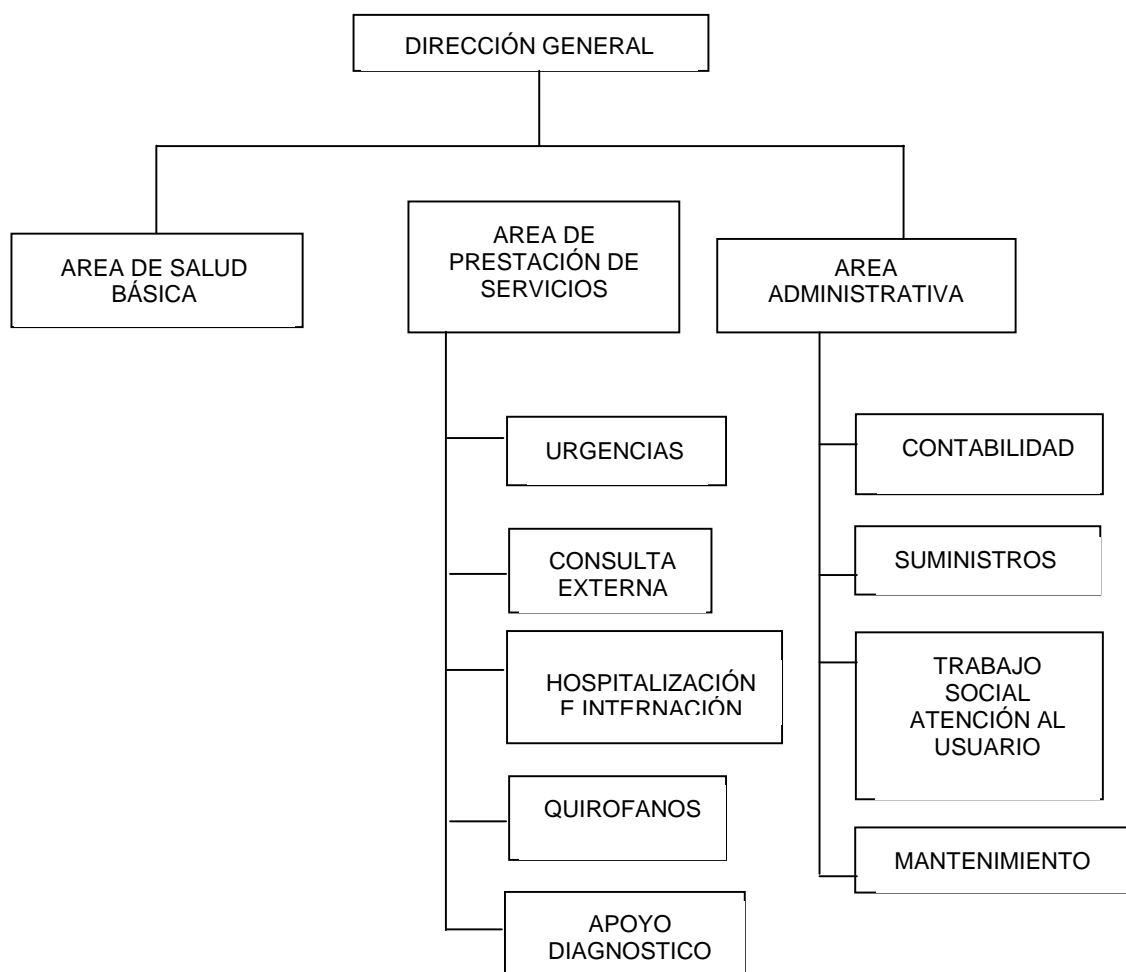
DIRECCIÓN GENERAL

AREA DE SALUD BÁSICA

AREA DE PRESTACIÓN DE SERVICIOS

AREA ADMINISTRATIVA

URGENCIAS

CONSULTA EXTERNA

HOSPITALIZACIÓN E INTERNACIÓN

QUIROFANOS

APOYO DIAGNOSTICO

CONTABILIDAD

SUMINISTROS

TRABAJO SOCIAL ATENCIÓN AL USUARIO

MANTENIMIENTO